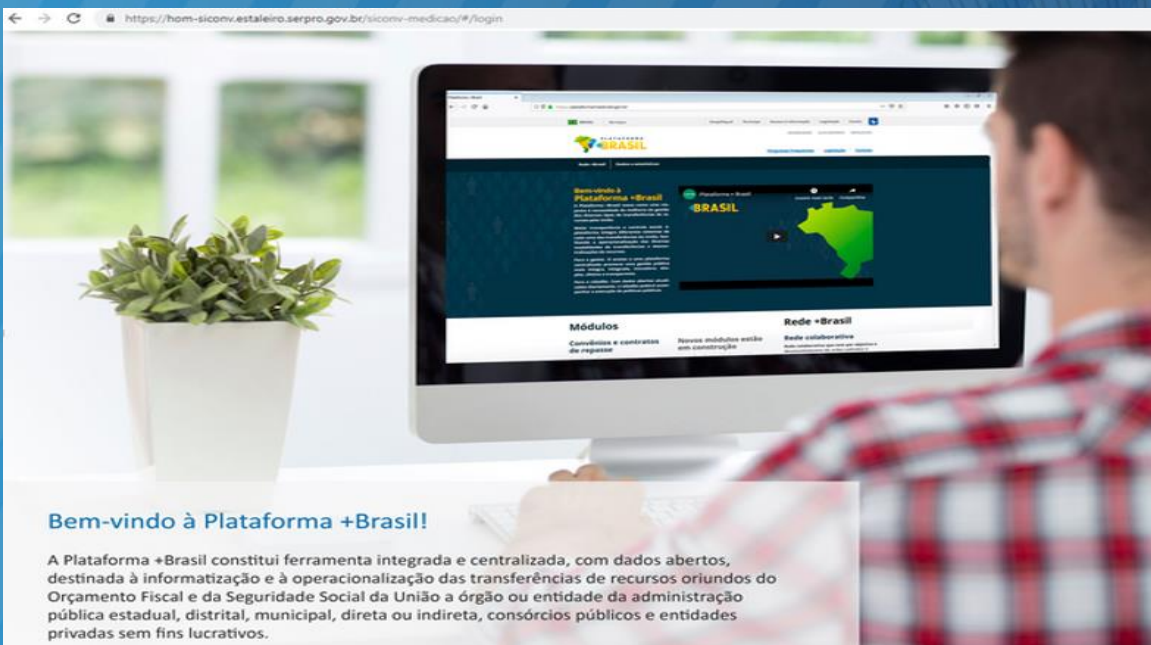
https://hom-siconv.estaleiro.serpro.gov.br/siconv-medicao/#/login

PLATAFORMA +BRASIL

Bem-vindo à Plataforma +Brasil

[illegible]

Plataforma +Brasil

BRASIL

Módulos

Convênios e contratos de repasse

Novos módulos estão em construção

Rede +Brasil

Rede colaborativa

Bem-vindo à Plataforma +Brasil!

A Plataforma +Brasil constitui ferramenta integrada e centralizada, com dados abertos, destinada à informatização e à operacionalização das transferências de recursos oriundos do Orçamento Fiscal e da Seguridade Social da União a órgão ou entidade da administração pública estadual, distrital, municipal, direta ou indireta, consórcios públicos e entidades privadas sem fins lucrativos.